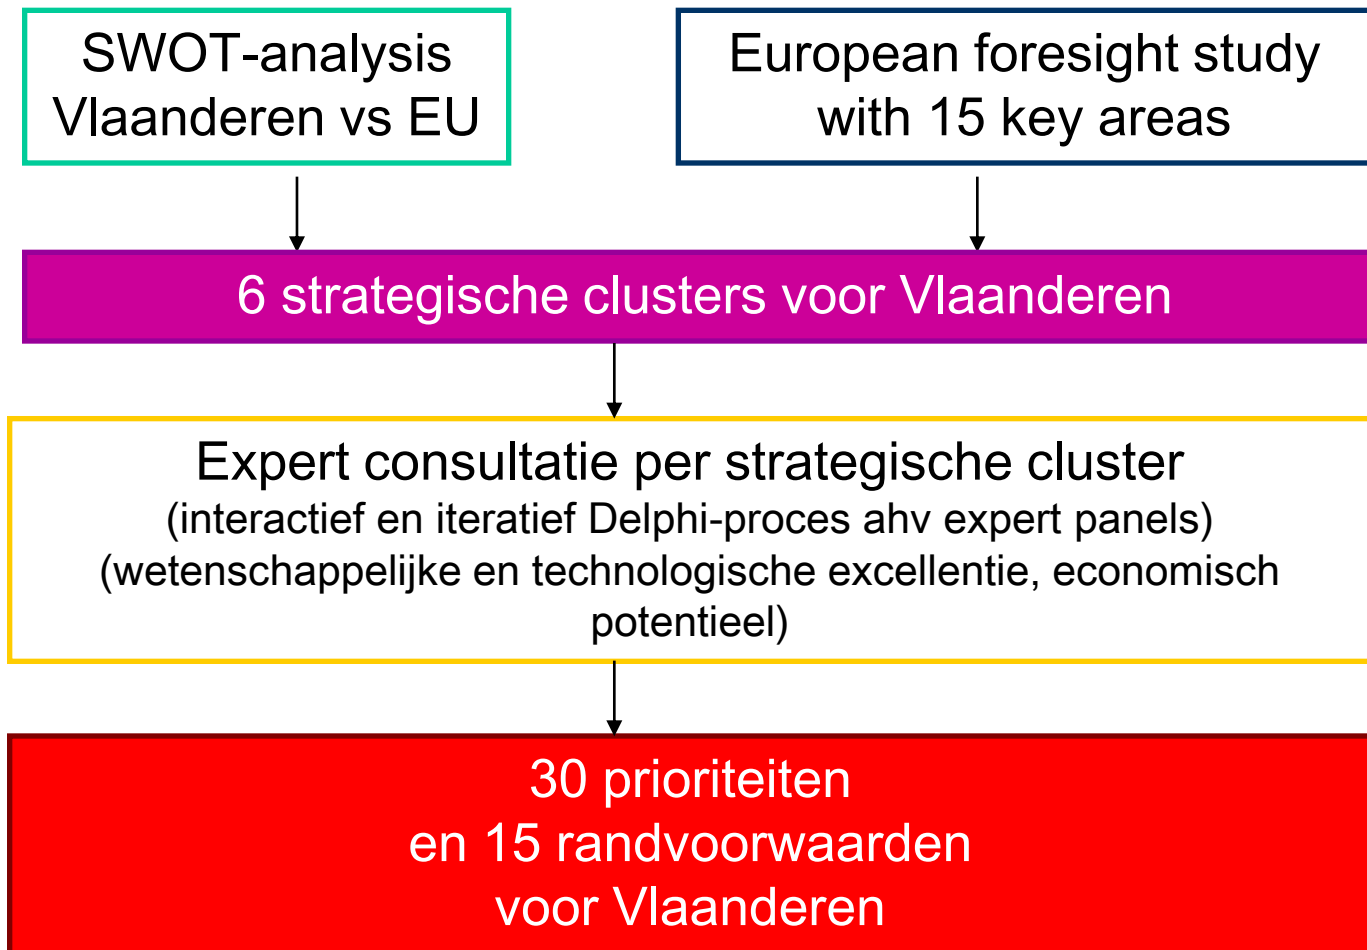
SWOT-analysis Vlaanderen vs EU

European foresight study with 15 key areas

6 strategische clusters voor Vlaanderen

Expert consultatie per strategische cluster
(interactief en iteratief Delphi-proces ahv expert panels)
(wetenschappelijke en technologische excellentie, economisch potentieel)

30 prioriteiten
en 15 randvoorwaarden
voor Vlaanderen